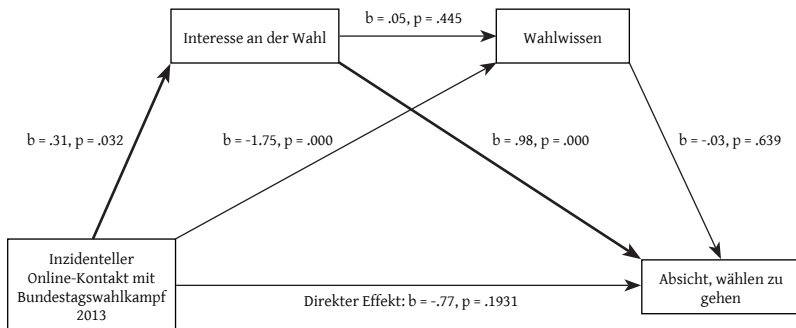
Interesse an der Wahl

b = .05, p = .445

Wahlwissen

b = .31, p = .032

b = -1.75, p = .000

b = .98, p = .000

b = -.03, p = .639

Inzidenteller Online-Kontakt mit Bundestagswahlkampf 2013

Direkter Effekt: b = -.77, p = .1931

Absicht, wählen zu gehen